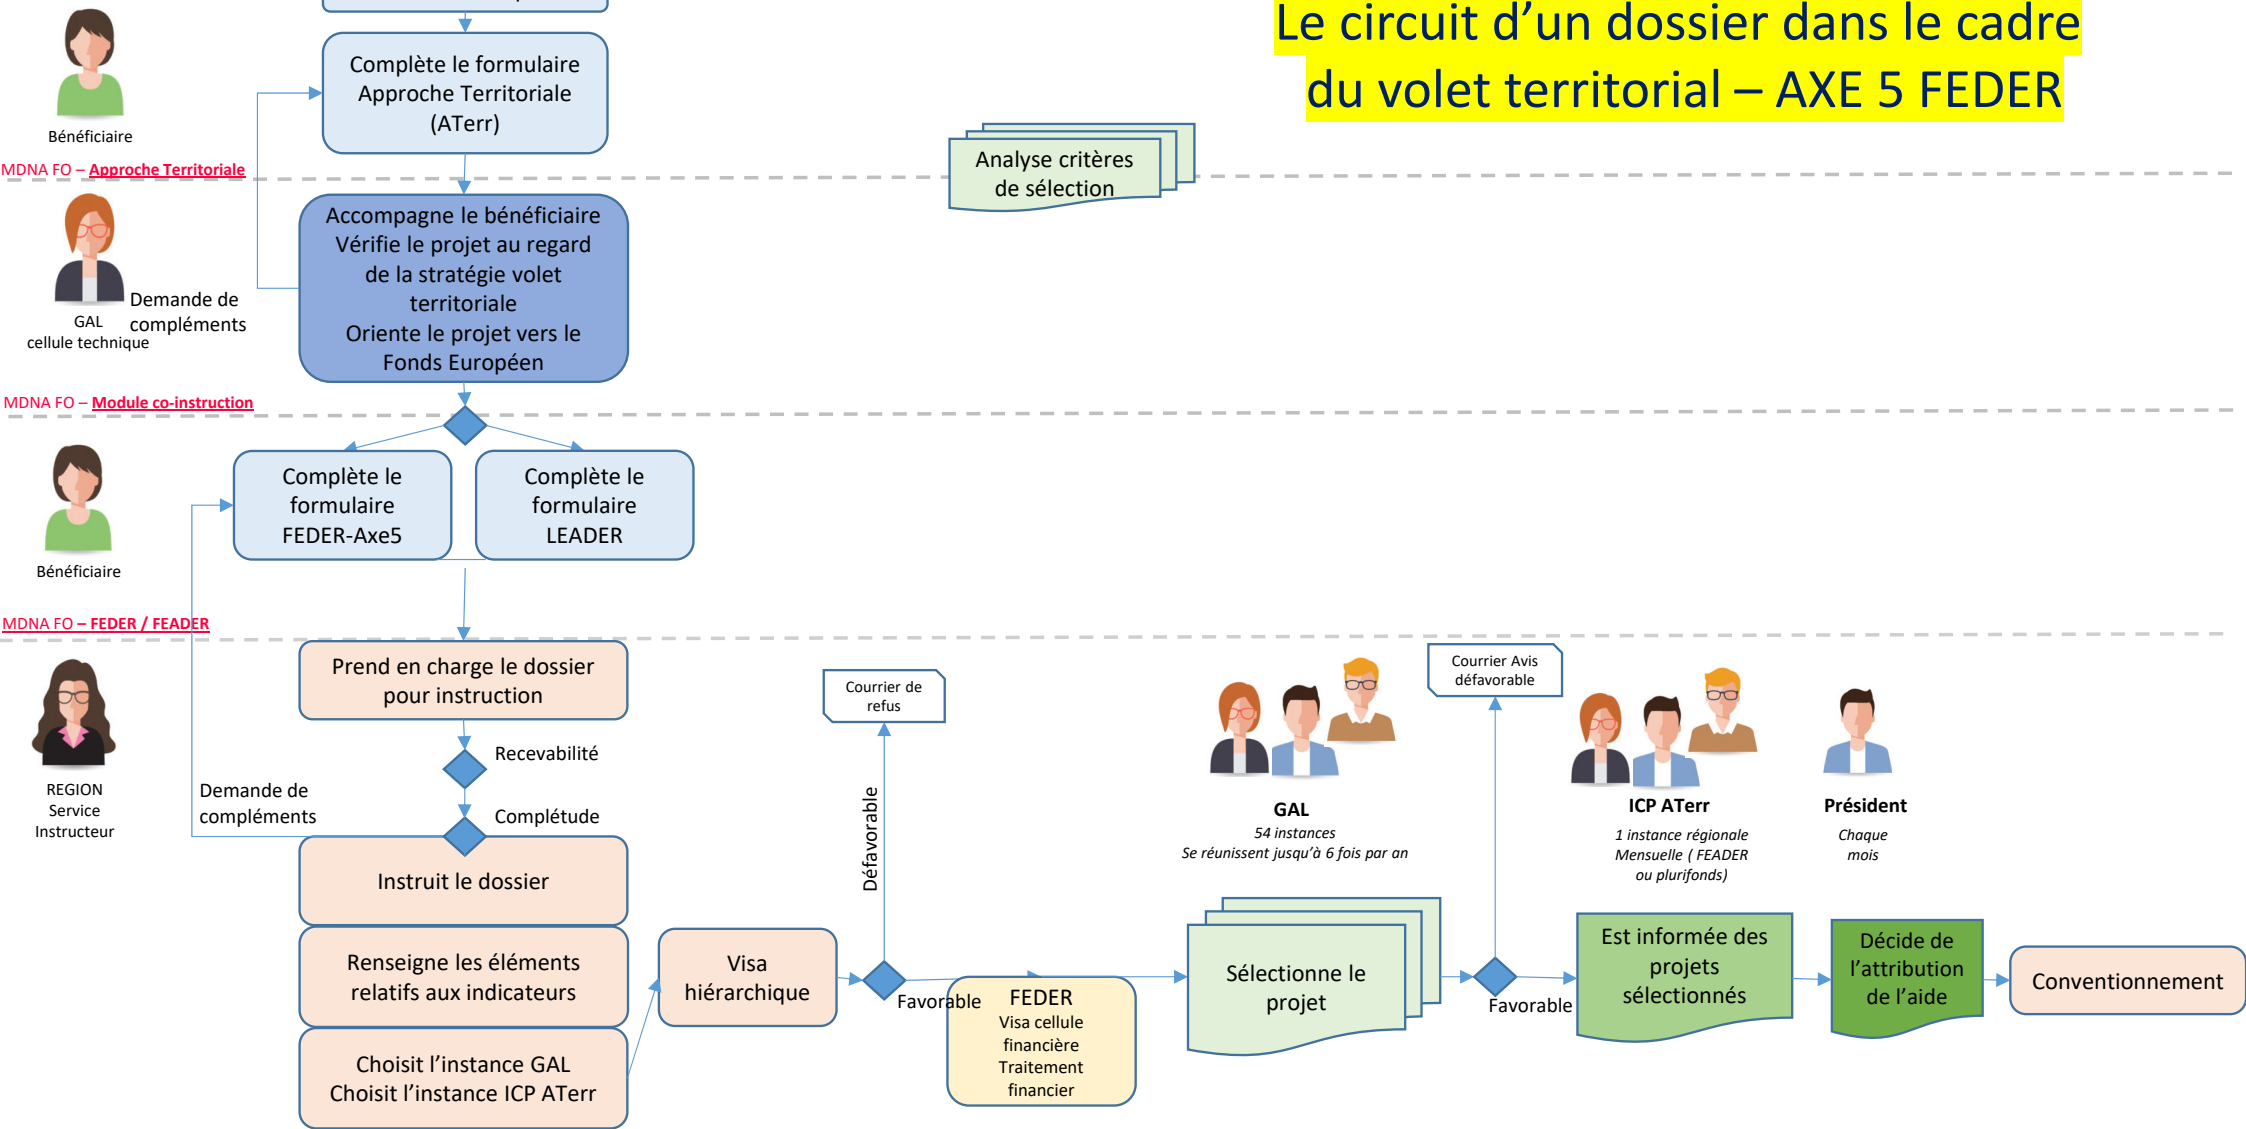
Le circuit d'un dossier dans le cadre du volet territorial – AXE 5 FEDER

Bénéficiaire

Complète le formulaire Approche Territoriale (ATerr)

MDNA FO – Approche Territoriale

Analyse critères de sélection

Accompagne le bénéficiaire Vérifie le projet au regard de la stratégie volet territoriale Oriente le projet vers le Fonds Européen

GAL cellule technique

Demande de compléments

MDNA FO – Module co-instruction

Bénéficiaire

Complète le formulaire FEDER-Axe5

Complète le formulaire LEADER

MDNA FO – FEDER / FEADER

REGION Service Instructeur

Prend en charge le dossier pour instruction

Recevabilité

Complétude

Demande de compléments

Instruit le dossier

Renseigne les éléments relatifs aux indicateurs

Choisit l'instance GAL Choisit l'instance ICP ATerr

Visa hiérarchique

Courrier de refus

Défavorable

Favorable

FEDER Visa cellule financière Traitement financier

GAL
54 instances
Se réunissent jusqu'à 6 fois par an

Sélectionne le projet

Courrier Avis défavorable

Favorable

ICP ATerr
1 instance régionale Mensuelle ( FEADER ou plurifonds)

Est informée des projets sélectionnés

Président
Chaque mois

Décide de l'attribution de l'aide

Conventionnement